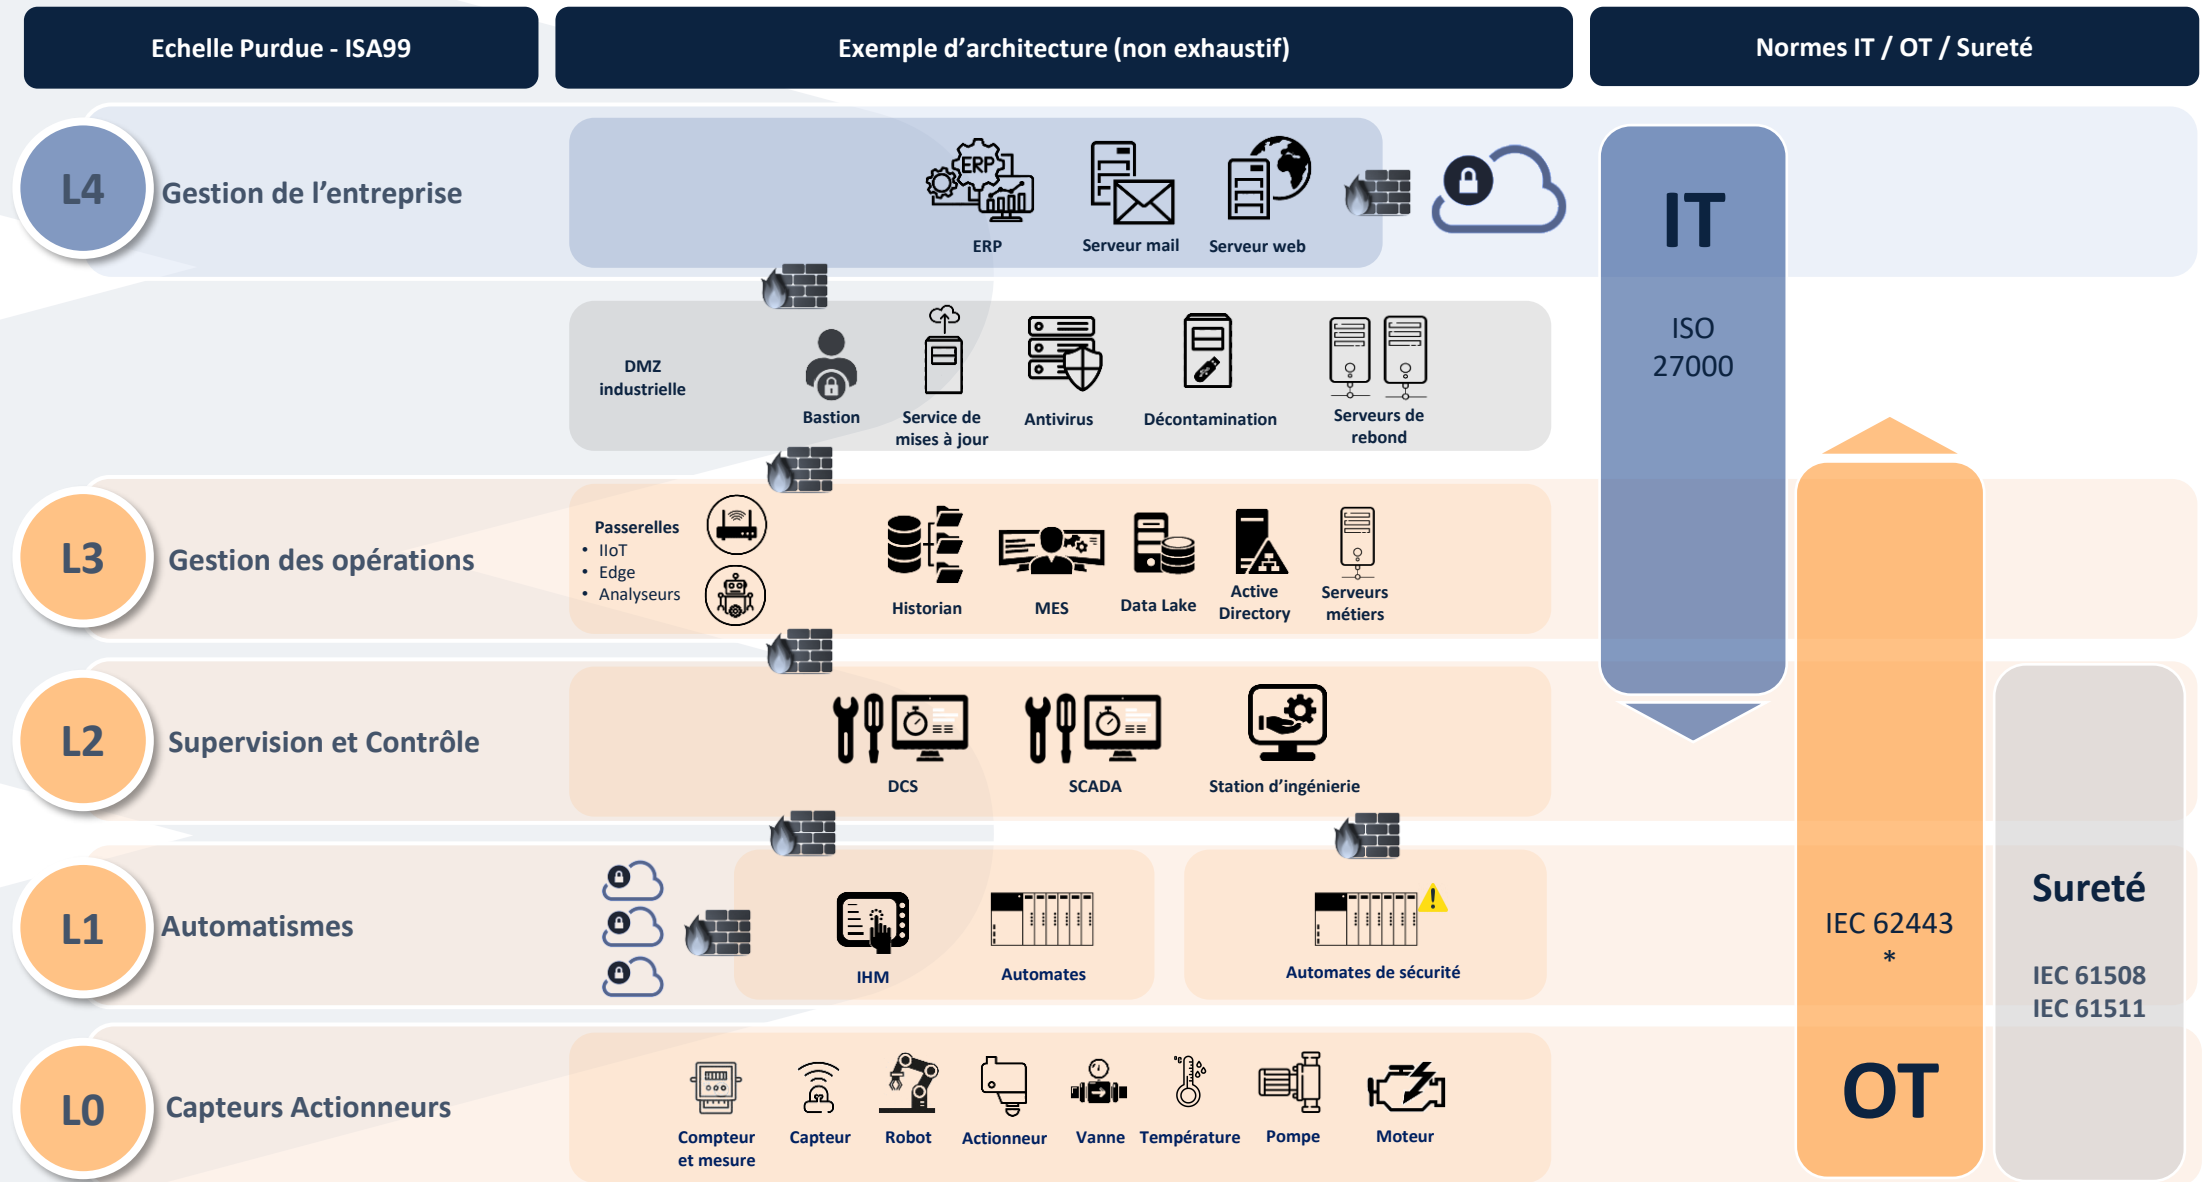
Echelle Purdue - ISA99

Exemple d'architecture (non exhaustif)

Normes IT / OT / Sureté

L4 Gestion de l'entreprise

ERP

ERP

Serveur mail

Serveur web

IT

ISO 27000

DMZ industrielle

Bastion

Service de mises à jour

Antivirus

Décontamination

Serveurs de rebond

L3 Gestion des opérations

Passerelles
• IIoT
• Edge
• Analyseurs

Historian

MES

Data Lake

Active Directory

Serveurs métiers

L2 Supervision et Contrôle

DCS

SCADA

Station d'ingénierie

L1 Automatismes

IHM

Automates

Automates de sécurité

IEC 62443 *

Sureté

IEC 61508
IEC 61511

L0 Capteurs Actionneurs

Compteur et mesure

Capteur

Robot

Actionneur

Vanne

Température

Pompe

Moteur

OT